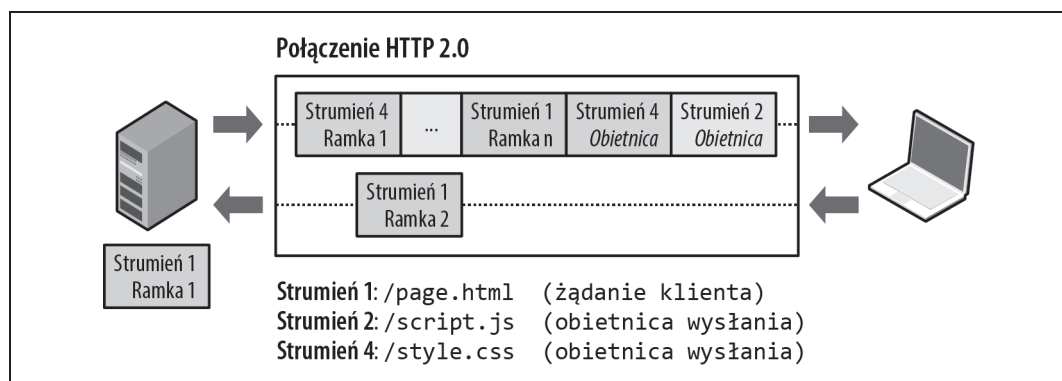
Połączenie HTTP 2.0

Strumień 4 Ramka 1

...

Strumień 1 Ramka n

Strumień 4 *Obietnica*

Strumień 2 *Obietnica*

Strumień 1 Ramka 2

Strumień 1 Ramka 1

**Strumień 1**: /page.html (żądanie klienta)
**Strumień 2**: /script.js (obietnica wysłania)
**Strumień 4**: /style.css (obietnica wysłania)